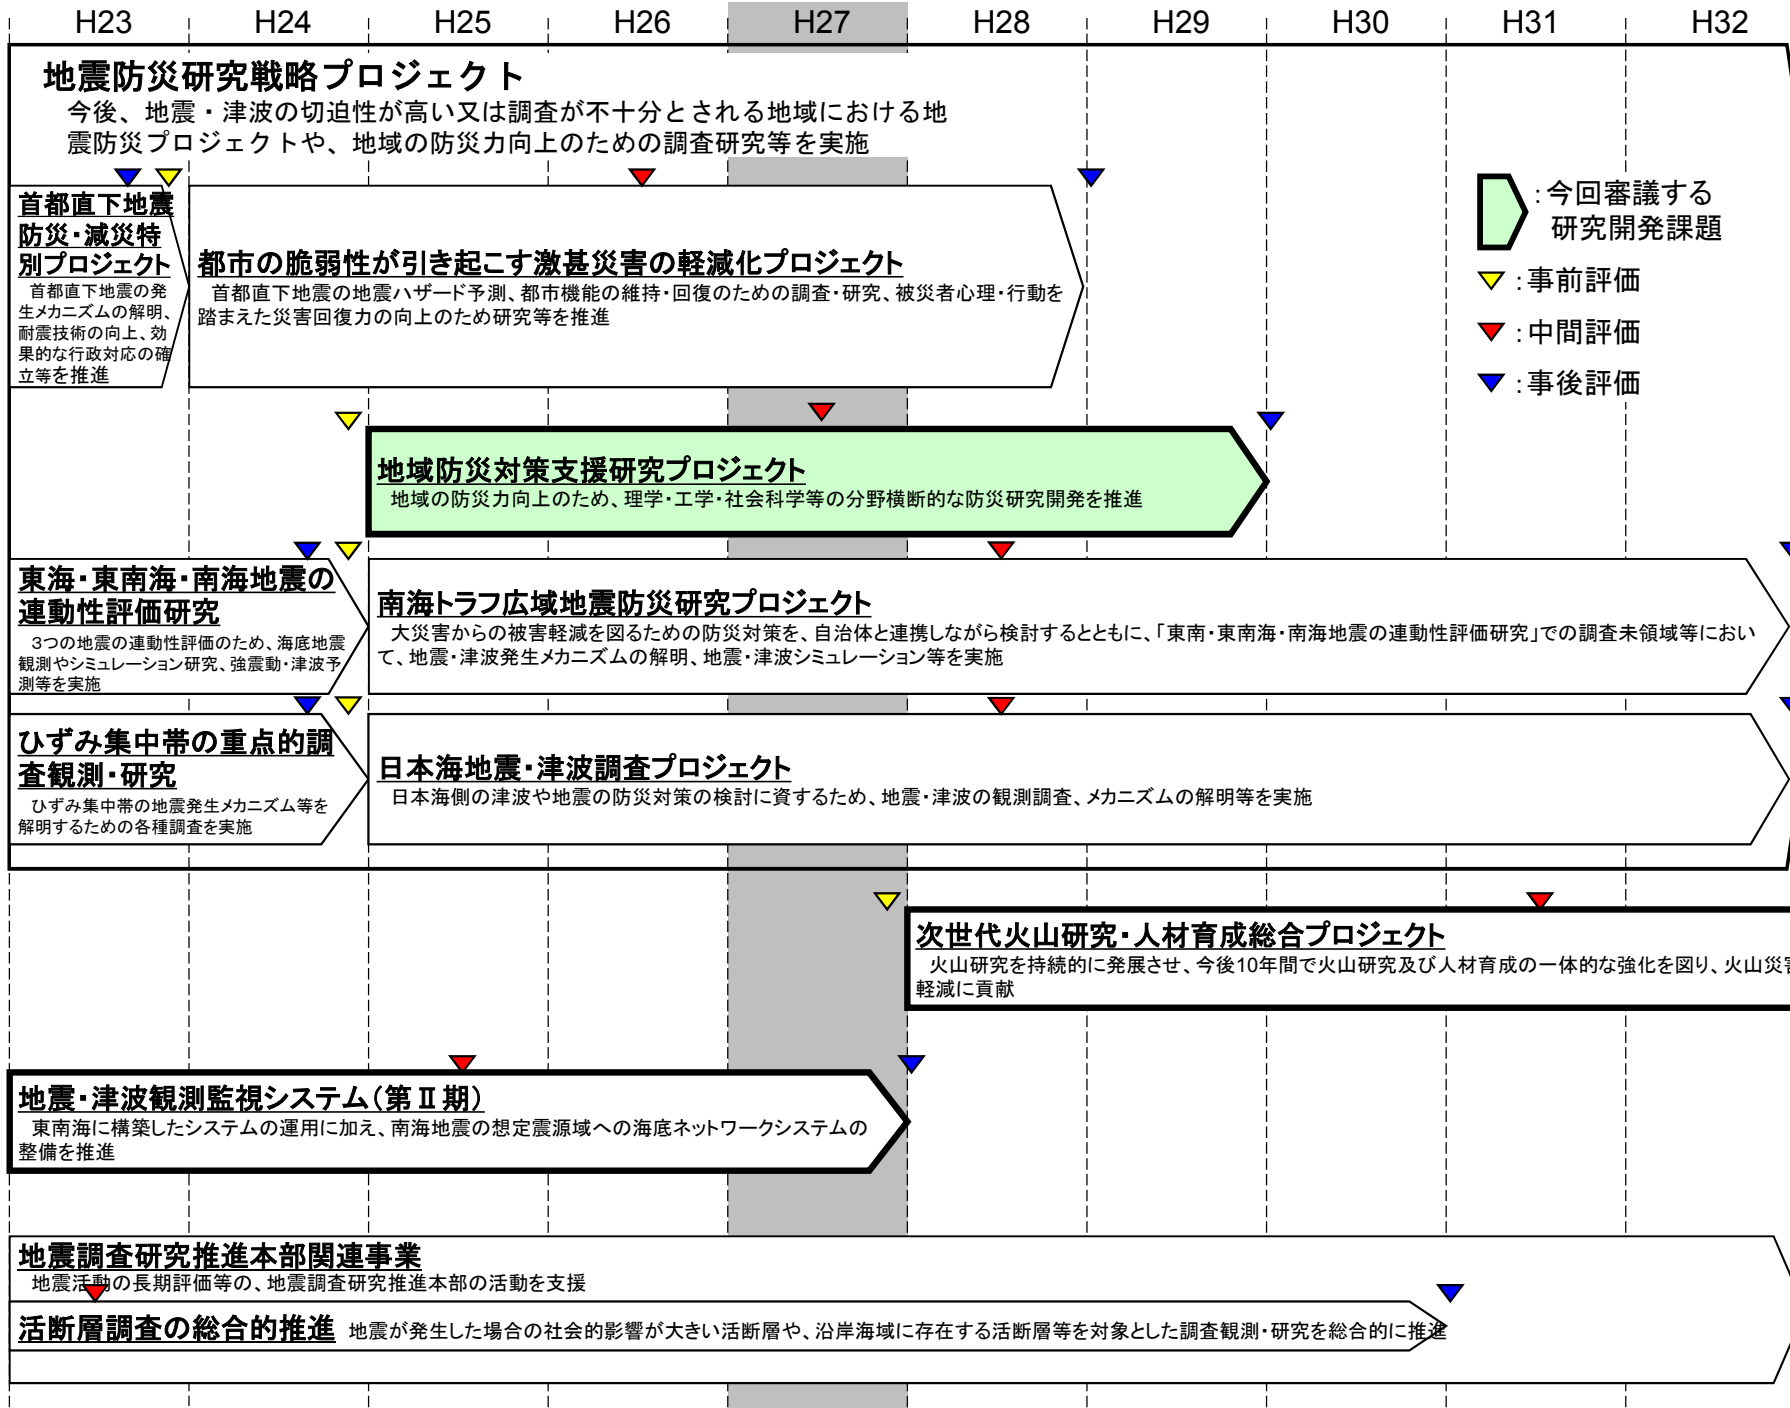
H23 H24 H25 H26 H27 H28 H29 H30 H31 H32

地震防災研究戦略プロジェクト
今後、地震・津波の切迫性が高い又は調査が不十分とされる地域における地震防災プロジェクトや、地域の防災力向上のための調査研究等を実施

:今回審議する研究開発課題
:事前評価
:中間評価
:事後評価

首都直下地震防災・減災特別プロジェクト
首都直下地震の発生メカニズムの解明、耐震技術の向上、効果的な行政対応の確立等を推進

都市の脆弱性が引き起こす激甚災害の軽減化プロジェクト
首都直下地震の地震ハザード予測、都市機能の維持・回復のための調査・研究、被災者心理・行動を踏まえた災害回復力の向上のため研究等を推進

地域防災対策支援研究プロジェクト
地域の防災力向上のため、理学・工学・社会科学等の分野横断的な防災研究開発を推進

東海・東南海・南海地震の連動性評価研究
3つの地震の連動性評価のため、海底地震観測やシミュレーション研究、強震動・津波予測等を実施

南海トラフ広域地震防災研究プロジェクト
大災害からの被害軽減を図るための防災対策を、自治体と連携しながら検討するとともに、「東南・東南海・南海地震の連動性評価研究」での調査未領域等において、地震・津波発生メカニズムの解明、地震・津波シミュレーション等を実施

ひずみ集中帯の重点的調査観測・研究
ひずみ集中帯の地震発生メカニズム等を解明するための各種調査を実施

日本海地震・津波調査プロジェクト
日本海側の津波や地震の防災対策の検討に資するため、地震・津波の観測調査、メカニズムの解明等を実施

次世代火山研究・人材育成総合プロジェクト
火山研究を持続的に発展させ、今後10年間で火山研究及び人材育成の一体的な強化を図り、火山災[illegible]軽減に貢献

地震・津波観測監視システム（第Ⅱ期）
東南海に構築したシステムの運用に加え、南海地震の想定震源域への海底ネットワークシステムの整備を推進

地震調査研究推進本部関連事業
地震活動の長期評価等の、地震調査研究推進本部の活動を支援

活断層調査の総合的推進 地震が発生した場合の社会的影響が大きい活断層や、沿岸海域に存在する活断層等を対象とした調査観測・研究を総合的に推進